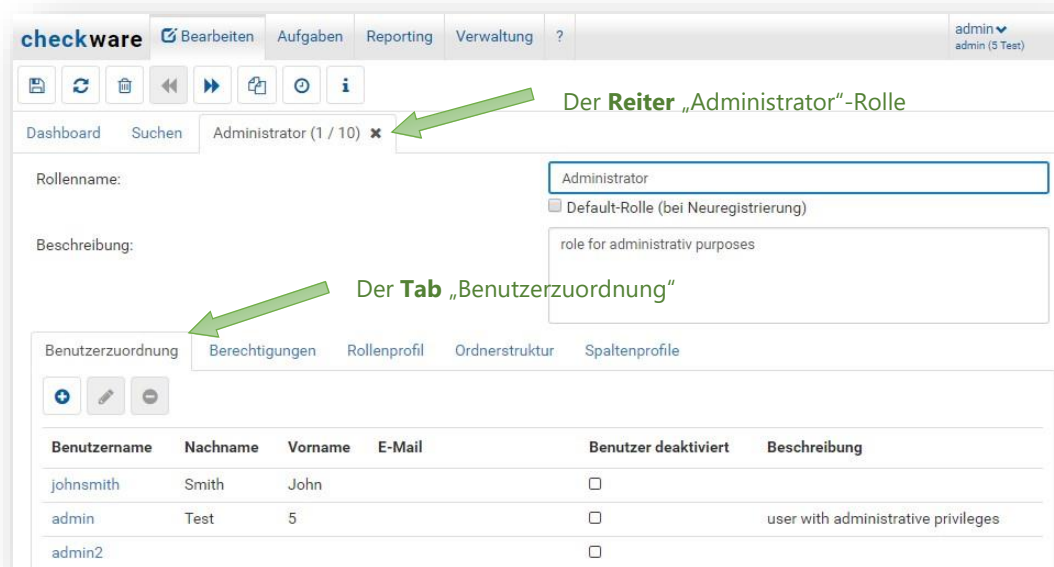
checkware Bearbeiten Aufgaben Reporting Verwaltung ?

admin
admin (5 Test)

Der **Reiter** „Administrator“-Rolle

Dashboard Suchen Administrator (1 / 10) ✖

Rollenname: Administrator

Default-Rolle (bei Neuregistrierung)

Beschreibung: role for administrativ purposes

Der **Tab** „Benutzerzuordnung“

Benutzerzuordnung Berechtigungen Rollenprofil Ordnerstruktur Spaltenprofile

| Benutzername | Nachname | Vorname | E-Mail | Benutzer deaktiviert | Beschreibung |
|---|---|---|---|---|---|
| johnsmith | Smith | John | | ☐ | |
| admin | Test | 5 | | ☐ | user with administrative privileges |
| admin2 | | | | ☐ | |